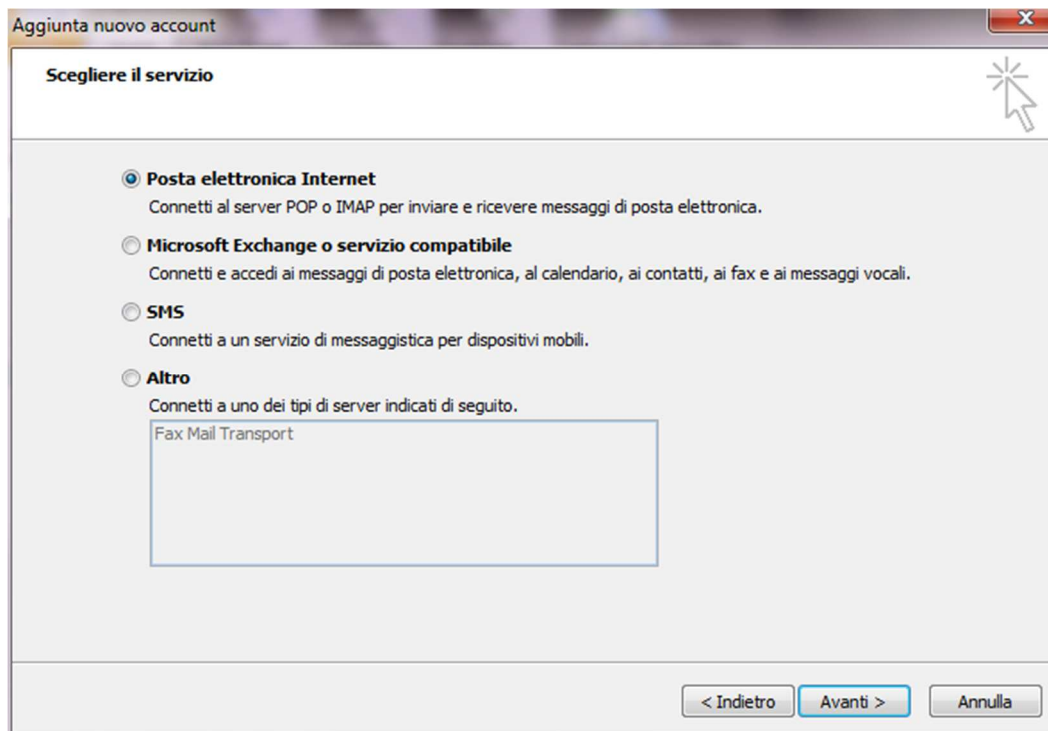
Aggiunta nuovo account

Scegliere il servizio

Posta elettronica Internet
Connetti al server POP o IMAP per inviare e ricevere messaggi di posta elettronica.

Microsoft Exchange o servizio compatibile
Connetti e accedi ai messaggi di posta elettronica, al calendario, ai contatti, ai fax e ai messaggi vocali.

SMS
Connetti a un servizio di messaggistica per dispositivi mobili.

Altro
Connetti a uno dei tipi di server indicati di seguito.

Fax Mail Transport

< Indietro | Avanti > | Annulla